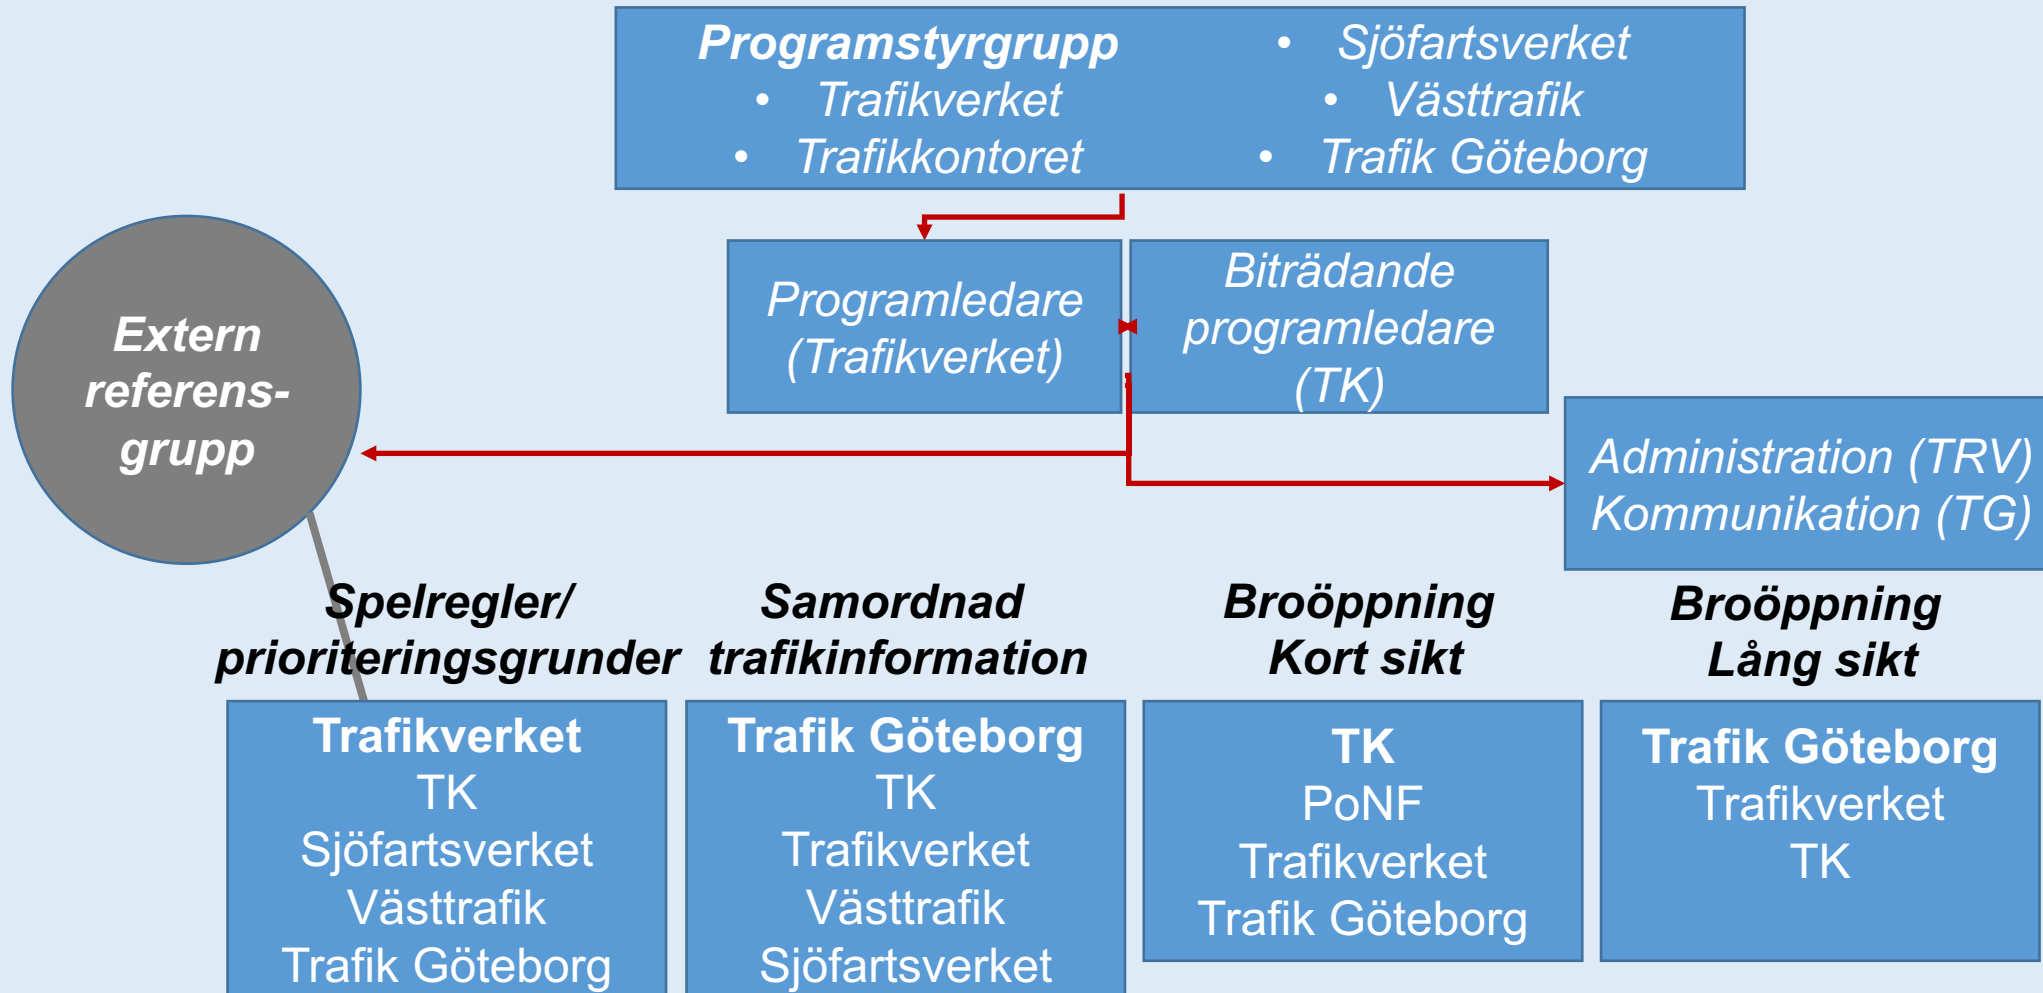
Programstyrgrupp
• Trafikverket
• Trafikkontoret
• Sjöfartsverket
• Västtrafik
• Trafik Göteborg

Programledare (Trafikverket)

Biträdande programledare (TK)

Extern referens-grupp

Administration (TRV)
Kommunikation (TG)

Spelregler/ prioriteringsgrunder

Trafikverket
TK
Sjöfartsverket
Västtrafik
Trafik Göteborg

Samordnad trafikinformation

Trafik Göteborg
TK
Trafikverket
Västtrafik
Sjöfartsverket

Broöppning Kort sikt

TK
PoNF
Trafikverket
Trafik Göteborg

Broöppning Lång sikt

Trafik Göteborg
Trafikverket
TK